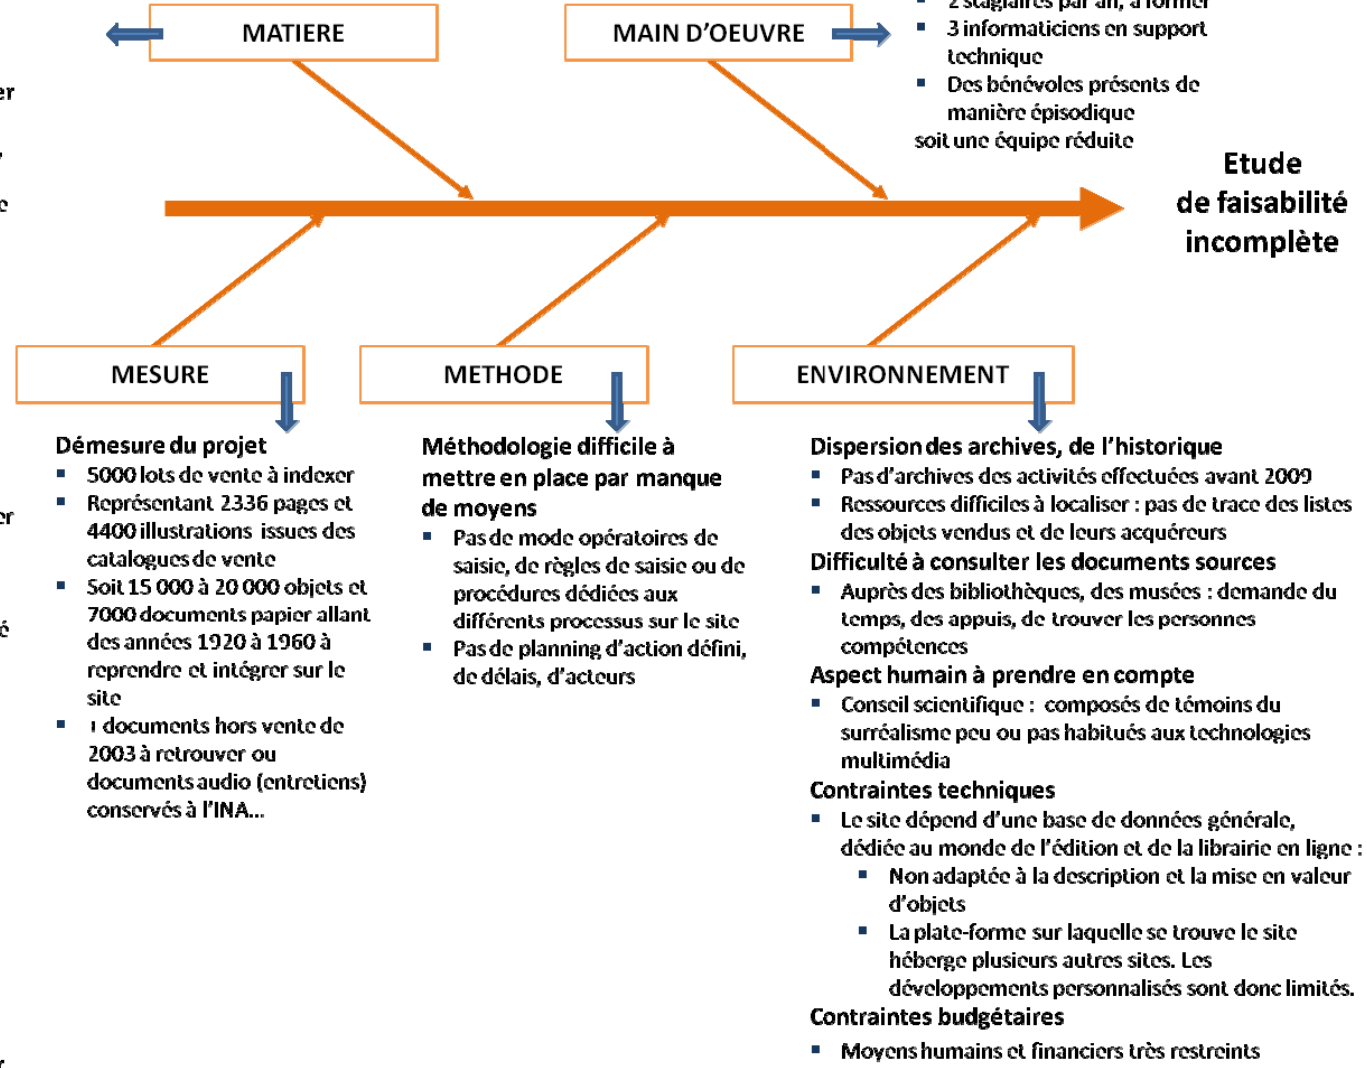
MATIERE

MAIN D'OEUVRE

▪ 2 stagiaires par an, à former
▪ 3 informaticiens en support technique
▪ Des bénévoles présents de manière épisodique
soit une équipe réduite

Etude de faisabilité incomplète

er

e

er

é

MESURE

METHODE

ENVIRONNEMENT

Démesure du projet
▪ 5000 lots de vente à indexer
▪ Représentant 2336 pages et 4400 illustrations issues des catalogues de vente
▪ Soit 15 000 à 20 000 objets et 7000 documents papier allant des années 1920 à 1960 à reprendre et intégrer sur le site
▪ ı documents hors vente de 2003 à retrouver ou documents audio (entretiens) conservés à l'INA…

Méthodologie difficile à mettre en place par manque de moyens
▪ Pas de mode opératoires de saisie, de règles de saisie ou de procédures dédiées aux différents processus sur le site
▪ Pas de planning d'action défini, de délais, d'acteurs

Dispersion des archives, de l'historique
▪ Pas d'archives des activités effectuées avant 2009
▪ Ressources difficiles à localiser : pas de trace des listes des objets vendus et de leurs acquéreurs
Difficulté à consulter les documents sources
▪ Auprès des bibliothèques, des musées : demande du temps, des appuis, de trouver les personnes compétences
Aspect humain à prendre en compte
▪ Conseil scientifique : composés de témoins du surréalisme peu ou pas habitués aux technologies multimédia
Contraintes techniques
▪ Le site dépend d'une base de données générale, dédiée au monde de l'édition et de la librairie en ligne :
▪ Non adaptée à la description et la mise en valeur d'objets
▪ La plate-forme sur laquelle se trouve le site héberge plusieurs autres sites. Les développements personnalisés sont donc limités.
Contraintes budgétaires
▪ Moyens humains et financiers très restreints